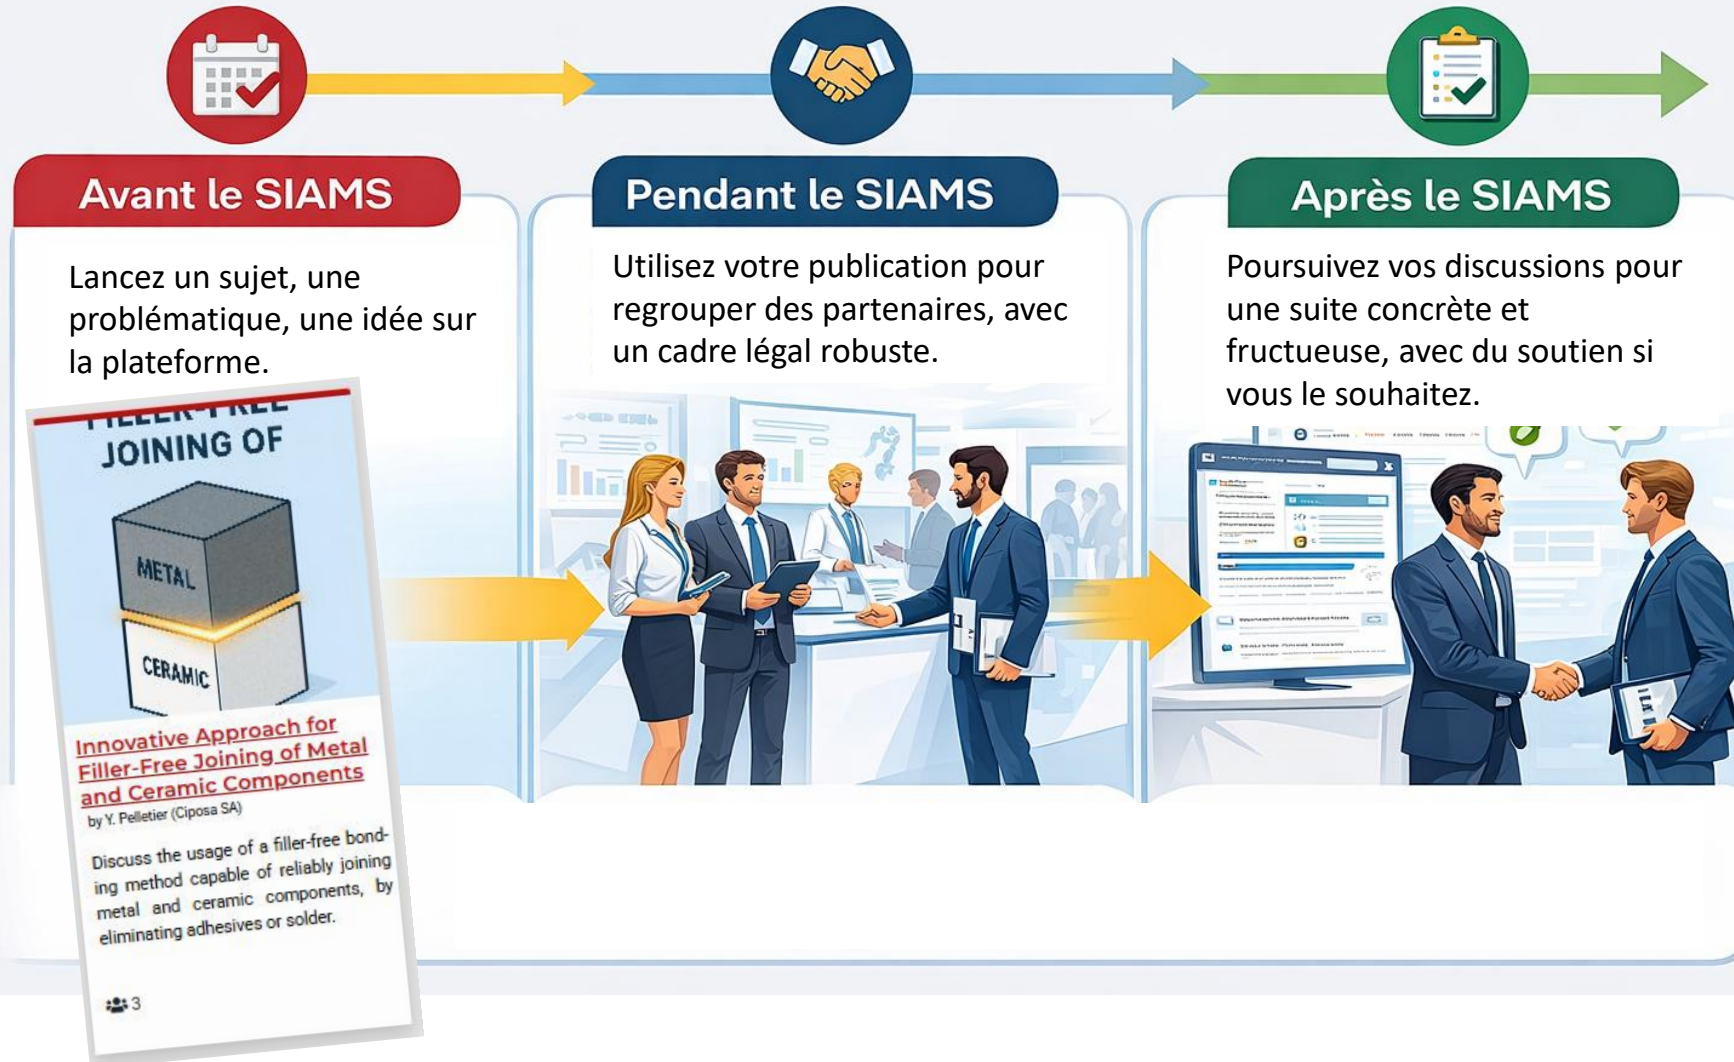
Avant le SIAMS

Lancez un sujet, une problématique, une idée sur la plateforme.

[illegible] JOINING OF

METAL

CERAMIC

Innovative Approach for Filler-Free Joining of Metal and Ceramic Components

by Y. Pelletier (Ciposa SA)

Discuss the usage of a filler-free bonding method capable of reliably joining metal and ceramic components, by eliminating adhesives or solder.

3

Pendant le SIAMS

Utilisez votre publication pour regrouper des partenaires, avec un cadre légal robuste.

Après le SIAMS

Poursuivez vos discussions pour une suite concrète et fructueuse, avec du soutien si vous le souhaitez.